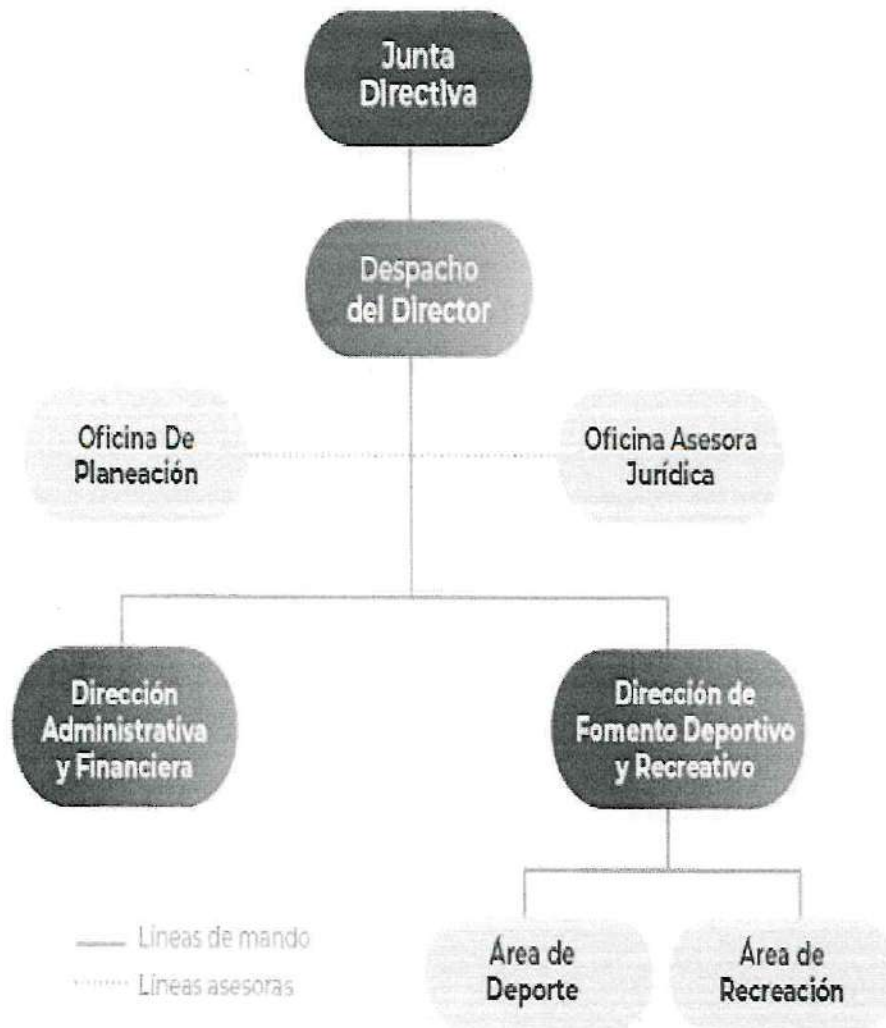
Junta Directiva

Despacho del Director

Oficina De Planeación

Oficina Asesora Jurídica

Dirección Administrativa y Financiera

Dirección de Fomento Deportivo y Recreativo

Líneas de mando
Líneas asesoras

Área de Deporte

Área de Recreación